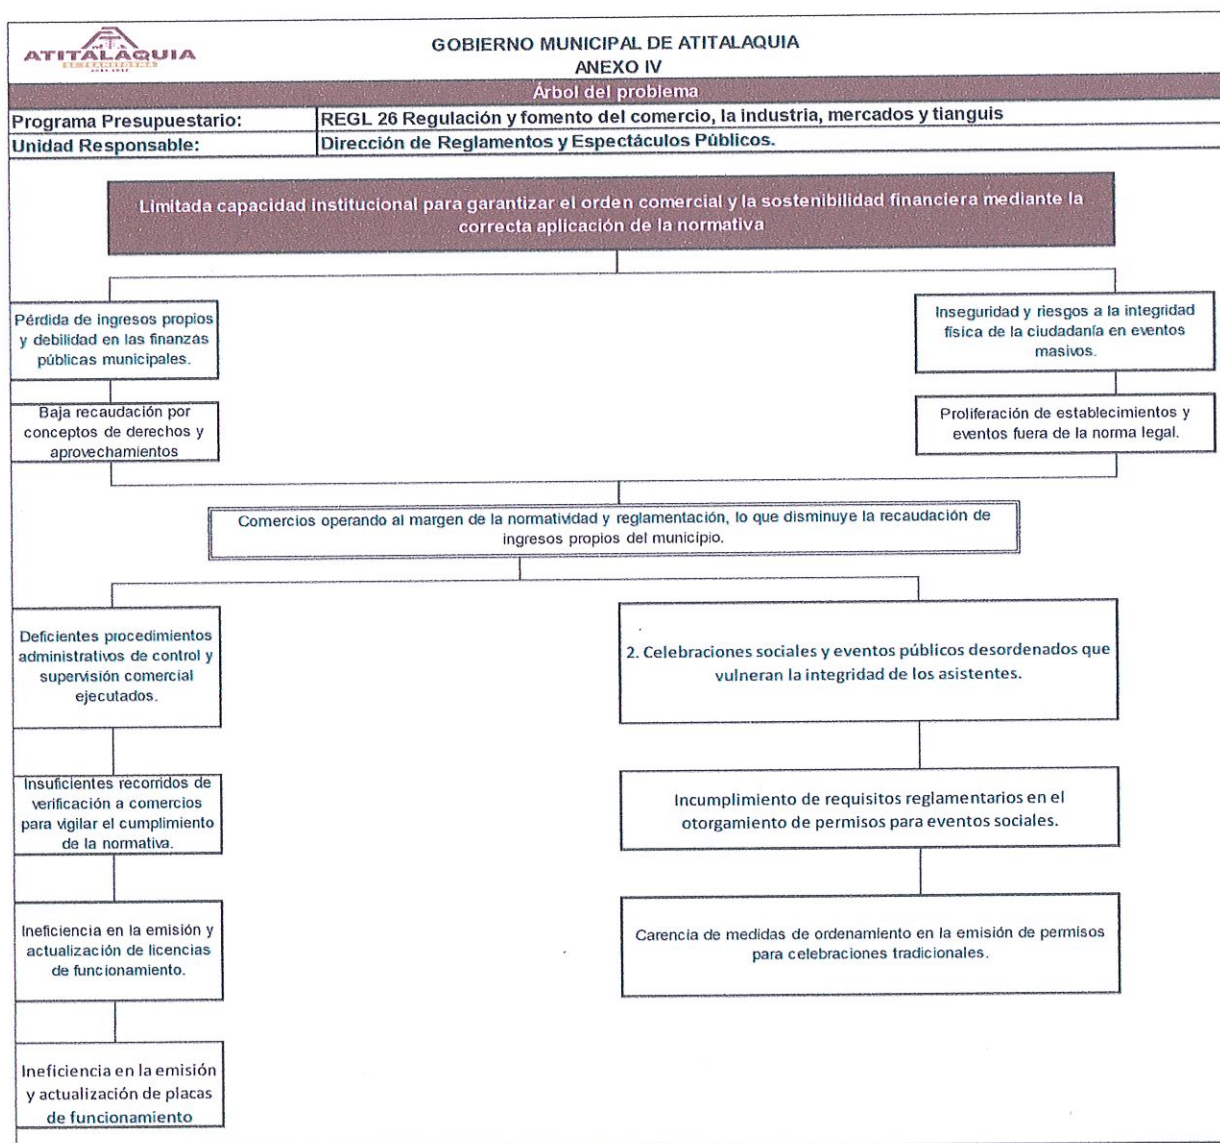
ATITALAQUIA
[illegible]

GOBIERNO MUNICIPAL DE ATITALAQUIA
ANEXO IV
Árbol del problema

| Programa Presupuestario: | REGL 26 Regulación y fomento del comercio, la industria, mercados y tianguis |
|---|---|
| Unidad Responsable: | Dirección de Reglamentos y Espectáculos Públicos. |

Limitada capacidad institucional para garantizar el orden comercial y la sostenibilidad financiera mediante la correcta aplicación de la normativa

Pérdida de ingresos propios y debilidad en las finanzas públicas municipales.

Inseguridad y riesgos a la integridad física de la ciudadanía en eventos masivos.

Baja recaudación por conceptos de derechos y aprovechamientos

Proliferación de establecimientos y eventos fuera de la norma legal.

Comercios operando al margen de la normatividad y reglamentación, lo que disminuye la recaudación de ingresos propios del municipio.

Deficientes procedimientos administrativos de control y supervisión comercial ejecutados.

2. Celebraciones sociales y eventos públicos desordenados que vulneran la integridad de los asistentes.

Insuficientes recorridos de verificación a comercios para vigilar el cumplimiento de la normativa.

Incumplimiento de requisitos reglamentarios en el otorgamiento de permisos para eventos sociales.

Ineficiencia en la emisión y actualización de licencias de funcionamiento.

Carencia de medidas de ordenamiento en la emisión de permisos para celebraciones tradicionales.

Ineficiencia en la emisión y actualización de placas de funcionamiento